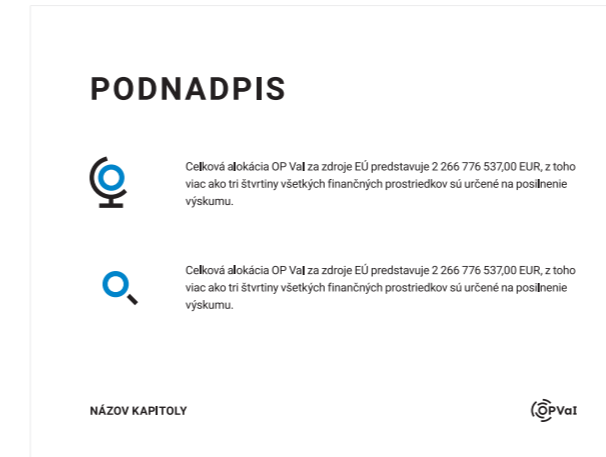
PODNADPIS

Celková alokácia OP Val za zdroje EÚ predstavuje 2 266 776 537,00 EUR, z toho viac ako tri štvrtiny všetkých finančných prostriedkov sú určené na posilnenie výskumu.

Celková alokácia OP Val za zdroje EÚ predstavuje 2 266 776 537,00 EUR, z toho viac ako tri štvrtiny všetkých finančných prostriedkov sú určené na posilnenie výskumu.

NÁZOV KAPITOLY

OPVaI